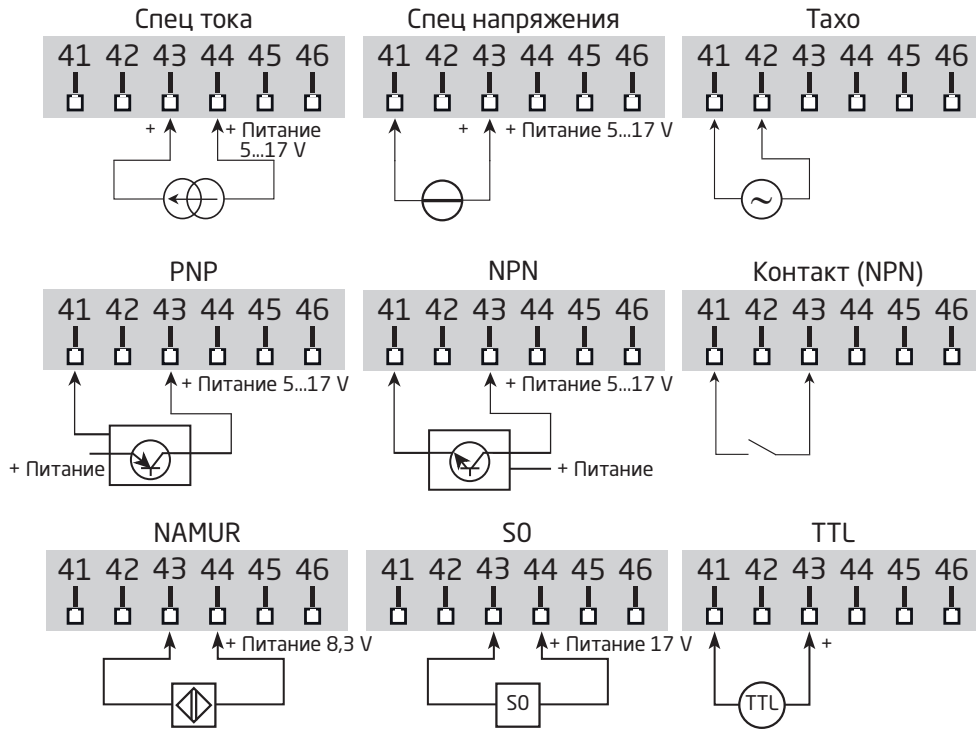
Спец тока

41 42 43 44 45 46

+ + Питание 5...17 V

Спец напряжения

41 42 43 44 45 46

+ + Питание 5...17 V

Тахо

41 42 43 44 45 46

PNP

41 42 43 44 45 46

+ Питание 5...17 V

+ Питание

NPN

41 42 43 44 45 46

+ Питание 5...17 V

+ Питание

Контакт (NPN)

41 42 43 44 45 46

NAMUR

41 42 43 44 45 46

+ Питание 8,3 V

S0

41 42 43 44 45 46

+ Питание 17 V

S0

TTL

41 42 43 44 45 46

+

TTL